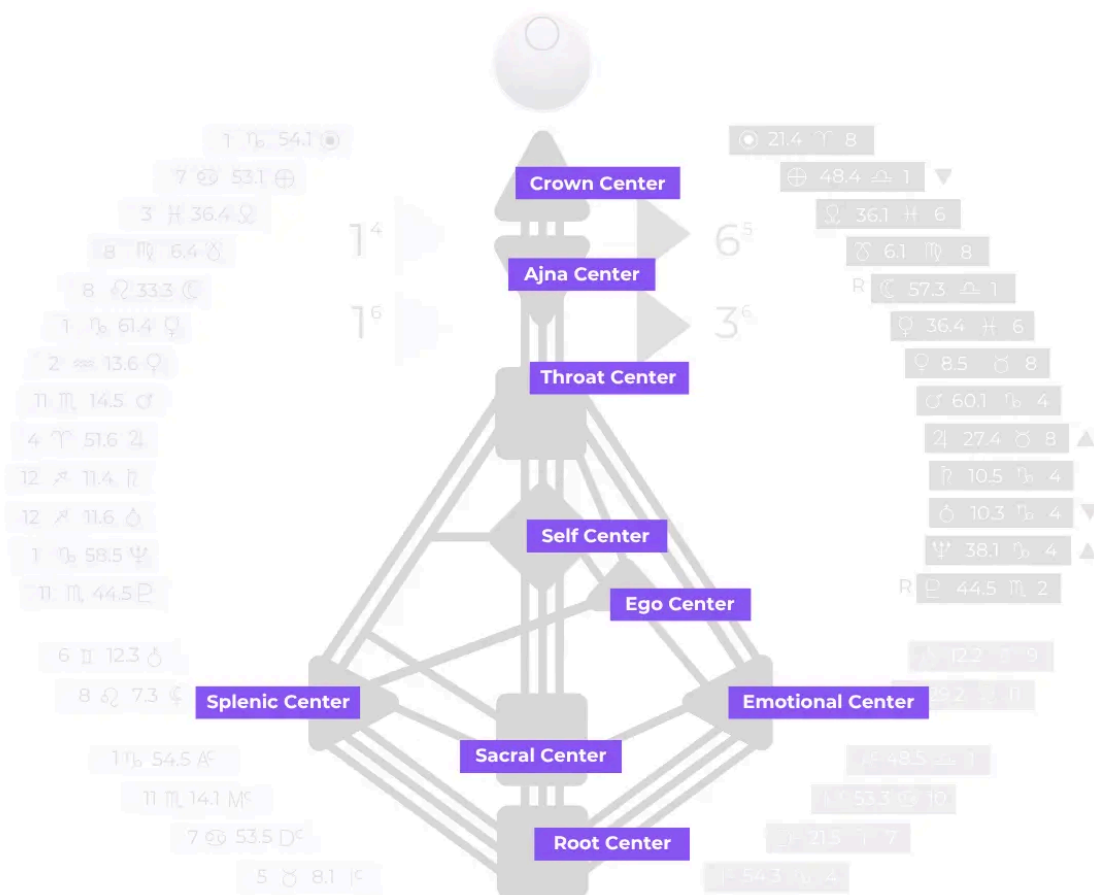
1 ♑ 54.1 ☉
7 ♋ 53.1 ⊕
3 ♅ 36.4 ☊
8 ♍ 6.4 ☋
8 ♌ 33.3 ☾
1 ♑ 61.4 ☿
2 ♒ 13.6 ♀
11 ♏ 14.5 ♂
4 ♈ 51.6 ♃
12 ♐ 11.4 ♄
12 ♐ 11.6 ♅
1 ♑ 58.5 ♆
11 ♏ 44.5 ♇

6 ♊ 12.3 ⚷
8 ♌ 7.3 ⚸

1 ♑ 54.5 AC
11 ♏ 14.1 MC
7 ♋ 53.5 DC
5 ♉ 8.1 IC

$1^4$
$1^6$
$6^5$
$3^6$

Crown Center
Ajna Center
Throat Center
Self Center
Ego Center
Splenic Center
Sacral Center
Emotional Center
Root Center

☉ 21.4 ♈ 8
⊕ 48.4 ♎ 1 ▼
☊ 36.1 ♓ 6
☋ 6.1 ♍ 8
R ☾ 57.3 ♎ 1
☿ 36.4 ♓ 6
♀ 8.5 ♉ 8
♂ 60.1 ♑ 4
♃ 27.4 ♉ 8 ▲
♄ 10.5 ♑ 4
♅ 10.3 ♑ 4 ▼
♆ 38.1 ♑ 4 ▲
R ♇ 44.5 ♏ 2

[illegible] 12.2 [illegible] 9
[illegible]
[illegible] 48.5 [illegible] 1
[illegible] 53.3 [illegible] 10
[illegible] 21.5 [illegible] 7
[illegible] 54.3 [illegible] 4